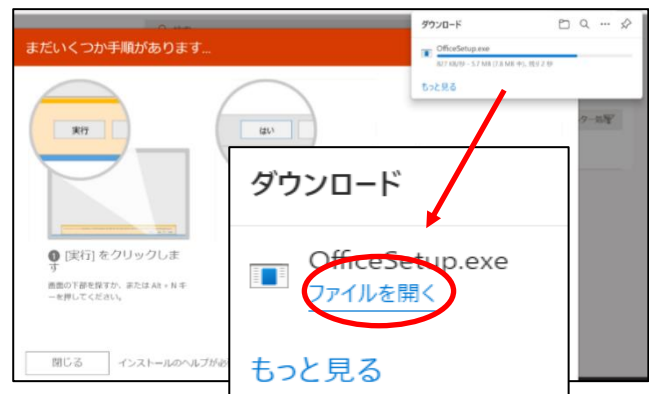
まだいくつか手順があります...

実行

はい

❶ [実行] をクリックします

画面の下部を探すか、または Alt + N キーを押してください。

閉じる

インストールのヘルプが必

ダウンロード

OfficeSetup.exe

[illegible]

もっと見る

ダウンロード

OfficeSetup.exe

ファイルを開く

もっと見る